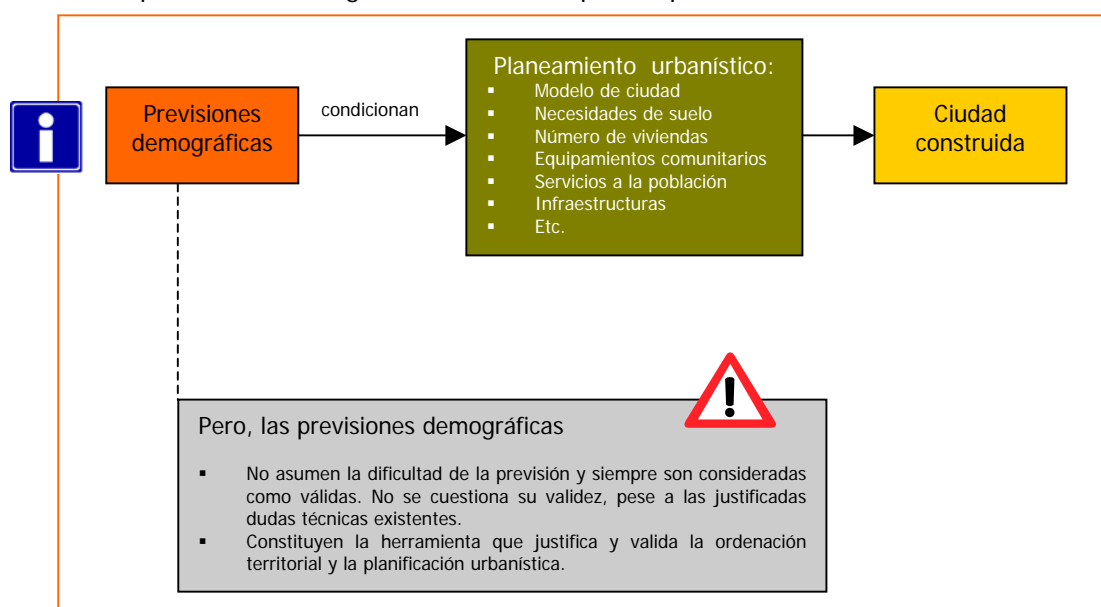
Previsiones demográficas

condicionan

Planeamiento urbanístico:
- Modelo de ciudad
- Necesidades de suelo
- Número de viviendas
- Equipamientos comunitarios
- Servicios a la población
- Infraestructuras
- Etc.

Ciudad construida

Pero, las previsiones demográficas

- No asumen la dificultad de la previsión y siempre son consideradas como válidas. No se cuestiona su validez, pese a las justificadas dudas técnicas existentes.
- Constituyen la herramienta que justifica y valida la ordenación territorial y la planificación urbanística.